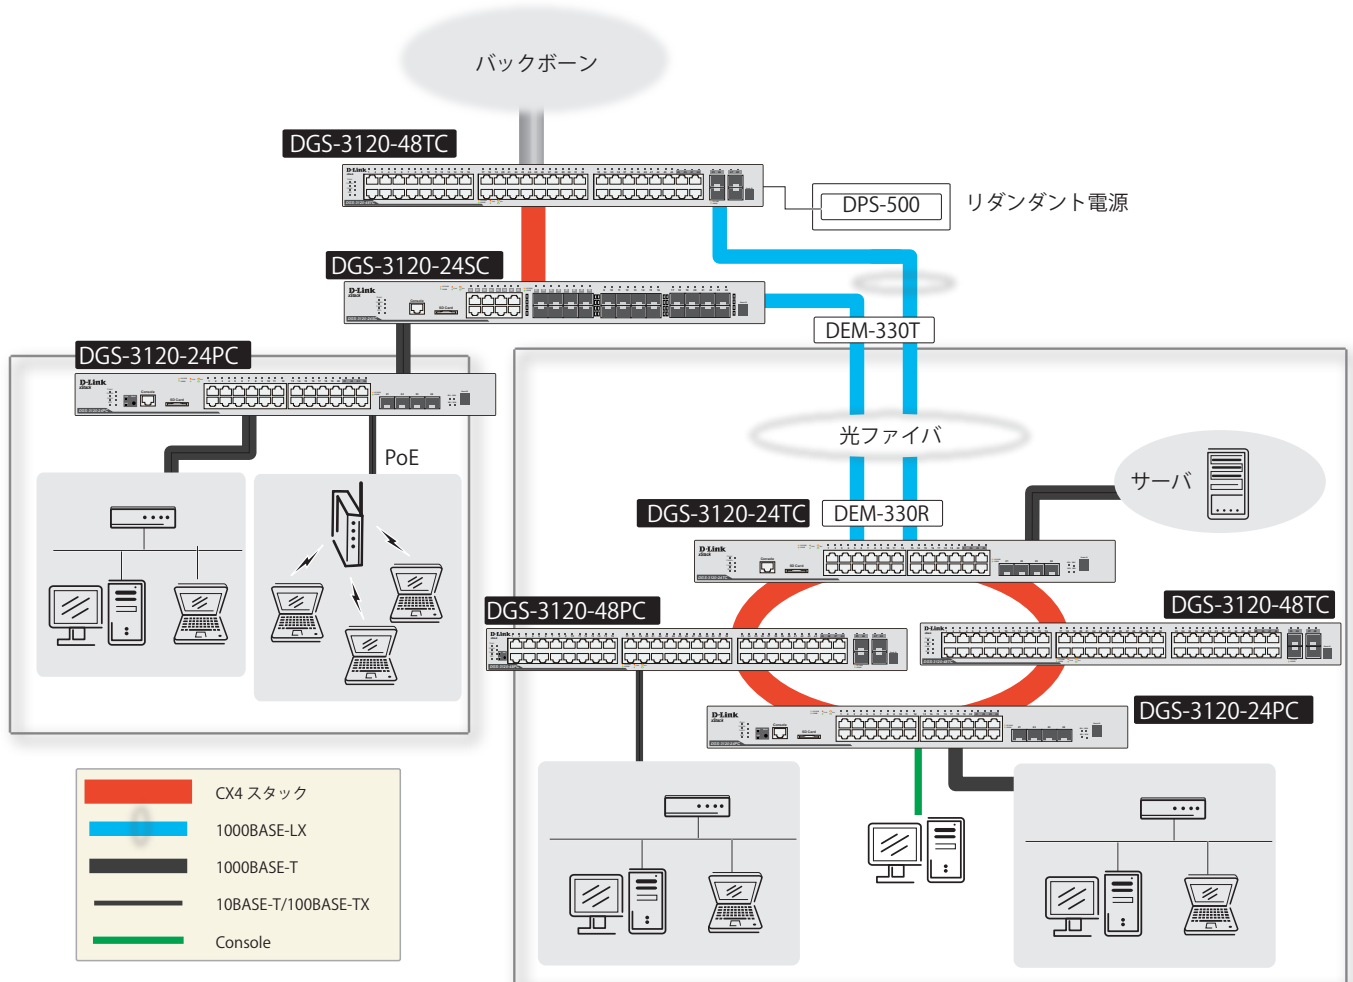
バックボーン

DGS-3120-48TC

DPS-500

リダンダント電源

DGS-3120-24SC

DEM-330T

DGS-3120-24PC

PoE

光ファイバ

サーバ

DGS-3120-24TC

DEM-330R

DGS-3120-48PC

DGS-3120-48TC

DGS-3120-24PC

CX4 スタック

1000BASE-LX

1000BASE-T

10BASE-T/100BASE-TX

Console